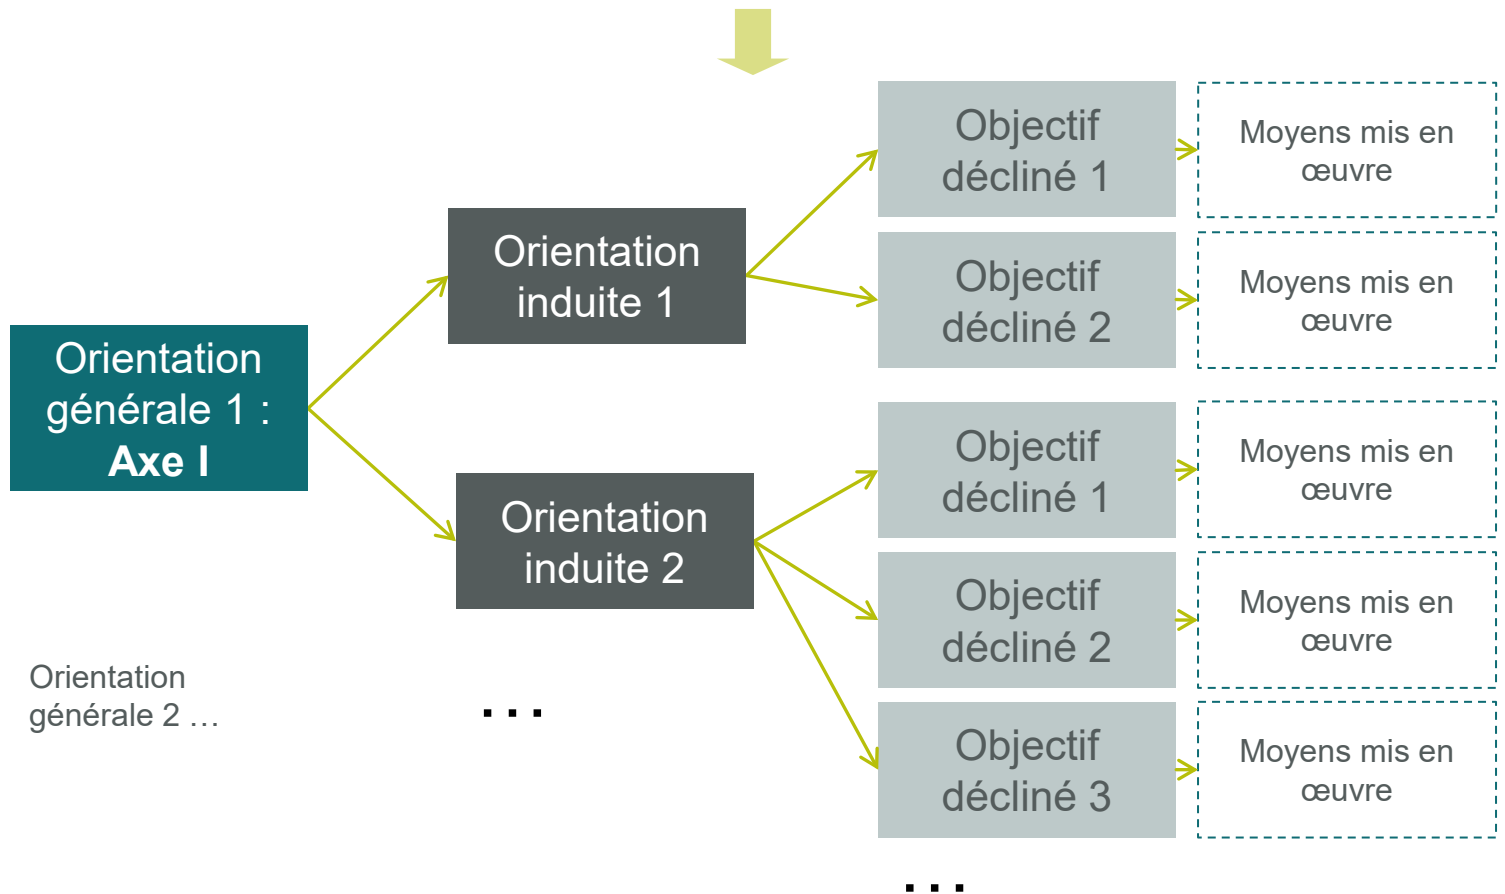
Orientation générale 1 : Axe I

Orientation induite 1

Orientation induite 2

Objectif décliné 1

Moyens mis en œuvre

Objectif décliné 2

Moyens mis en œuvre

Objectif décliné 1

Moyens mis en œuvre

Objectif décliné 2

Moyens mis en œuvre

Objectif décliné 3

Moyens mis en œuvre

Orientation générale 2 …

…

…